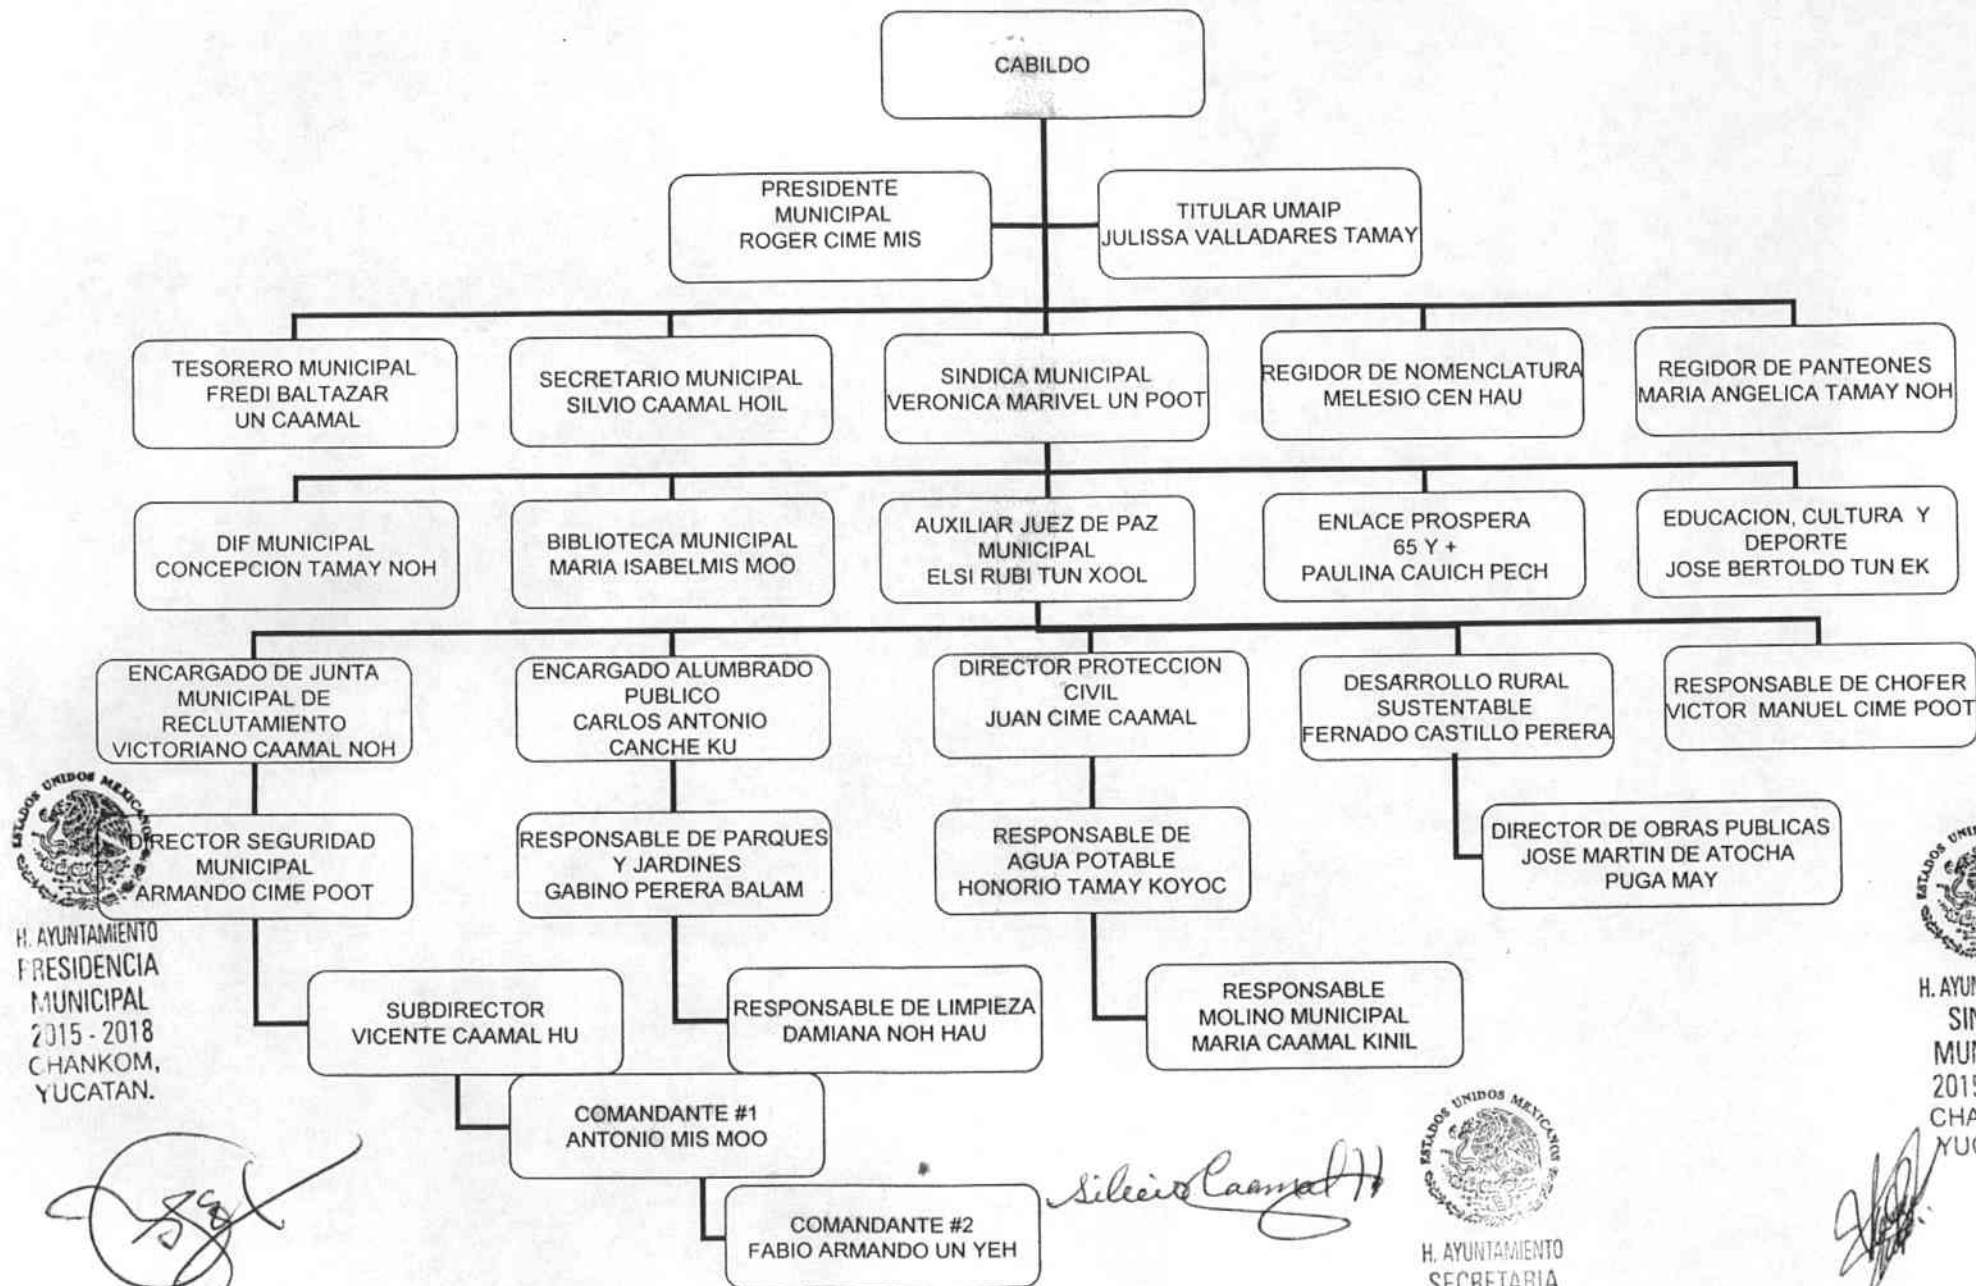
CABILDO

PRESIDENTE MUNICIPAL ROGER CIME MIS

TITULAR UMAIP JULISSA VALLADARES TAMAY

TESORERO MUNICIPAL FREDI BALTAZAR UN CAAMAL

SECRETARIO MUNICIPAL SILVIO CAAMAL HOIL

SINDICA MUNICIPAL VERONICA MARIVEL UN POOT

REGIDOR DE NOMENCLATURA MELESIO CEN HAU

REGIDOR DE PANTEONES MARIA ANGELICA TAMAY NOH

DIF MUNICIPAL CONCEPCION TAMAY NOH

BIBLIOTECA MUNICIPAL MARIA ISABELMIS MOO

AUXILIAR JUEZ DE PAZ MUNICIPAL ELSI RUBI TUN XOOL

ENLACE PROSPERA 65 Y + PAULINA CAUICH PECH

EDUCACION, CULTURA Y DEPORTE JOSE BERTOLDO TUN EK

ENCARGADO DE JUNTA MUNICIPAL DE RECLUTAMIENTO VICTORIANO CAAMAL NOH

ENCARGADO ALUMBRADO PUBLICO CARLOS ANTONIO CANCHE KU

DIRECTOR PROTECCION CIVIL JUAN CIME CAAMAL

DESARROLLO RURAL SUSTENTABLE FERNADO CASTILLO PERERA

RESPONSABLE DE CHOFER VICTOR MANUEL CIME POOT

DIRECTOR SEGURIDAD MUNICIPAL ARMANDO CIME POOT

RESPONSABLE DE PARQUES Y JARDINES GABINO PERERA BALAM

RESPONSABLE DE AGUA POTABLE HONORIO TAMAY KOYOC

DIRECTOR DE OBRAS PUBLICAS JOSE MARTIN DE ATOCHA PUGA MAY

SUBDIRECTOR VICENTE CAAMAL HU

RESPONSABLE DE LIMPIEZA DAMIANA NOH HAU

RESPONSABLE MOLINO MUNICIPAL MARIA CAAMAL KINIL

COMANDANTE #1 ANTONIO MIS MOO

COMANDANTE #2 FABIO ARMANDO UN YEH

ESTADOS UNIDOS MEXICANOS
H. AYUNTAMIENTO PRESIDENCIA MUNICIPAL 2015 - 2018 CHANKOM, YUCATAN.

Silvio Caamal H

ESTADOS UNIDOS MEXICANOS
H. AYUNTAMIENTO SECRETARIA

ESTADOS UNIDOS
H. AYUN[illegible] SIN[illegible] MUN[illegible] 201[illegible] CHA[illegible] YUC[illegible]